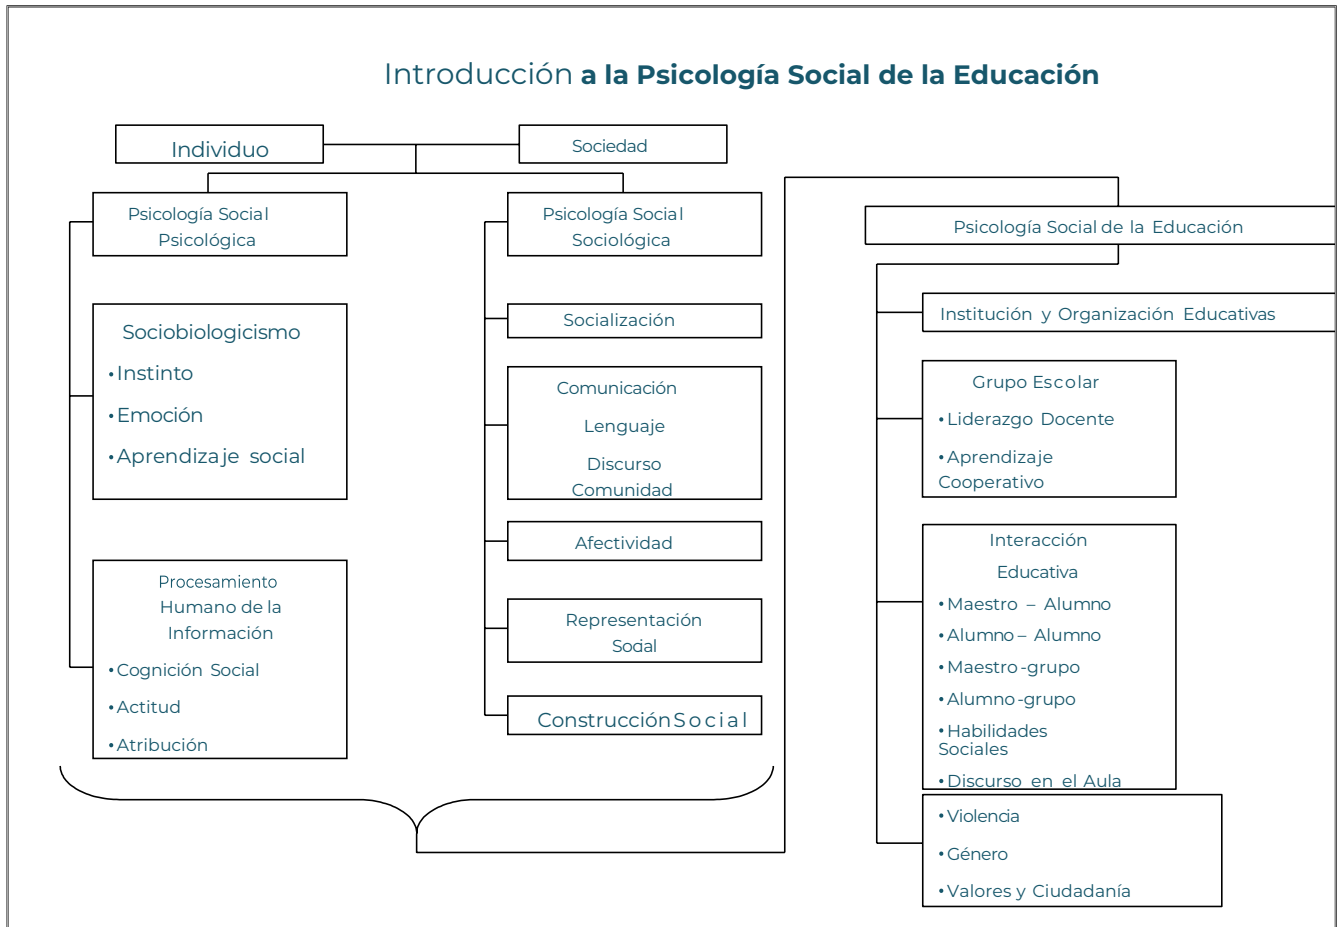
Introducción **a la Psicología Social de la Educación**

Individuo

Sociedad

Psicología Social Psicológica

Sociobiologicismo
• Instinto
• Emoción
• Aprendizaje social

Procesamiento Humano de la Información
• Cognición Social
• Actitud
• Atribución

Psicología Social Sociológica

Socialización

Comunicación
Lenguaje
Discurso
Comunidad

Afectividad

Representación Social

Construcción Social

Psicología Social de la Educación

Institución y Organización Educativas

Grupo Escolar
• Liderazgo Docente
• Aprendizaje Cooperativo

Interacción Educativa
• Maestro – Alumno
• Alumno – Alumno
• Maestro-grupo
• Alumno-grupo
• Habilidades Sociales
• Discurso en el Aula

• Violencia
• Género
• Valores y Ciudadanía